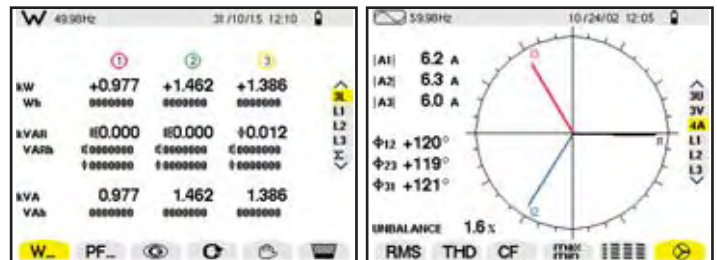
W 49.98Hz 31/10/15 12:10

| | 1 | 2 | 3 |
|---|---|---|---|
| kW | +0.977 | +1.462 | +1.386 |
| Wh | 0000000 | 0000000 | 0000000 |
| kVAR | 0.000 | 0.000 | +0.012 |
| VARh | 0000000 | 0000000 | 0000000 |
| | 0000000 | 0000000 | 0000000 |
| kVA | 0.977 | 1.462 | 1.386 |
| VAh | 0000000 | 0000000 | 0000000 |

3L L1 L2 L3 Σ

W... PF...

59.98Hz 10/24/02 12:05

|A1| 6.2 A
|A2| 6.3 A
|A3| 6.0 A

Φ12 +120°
Φ23 +119°
Φ31 +121°

UNBALANCE 1.6 %

3U 3V 4A L1 L2 L3

RMS THD CF max min